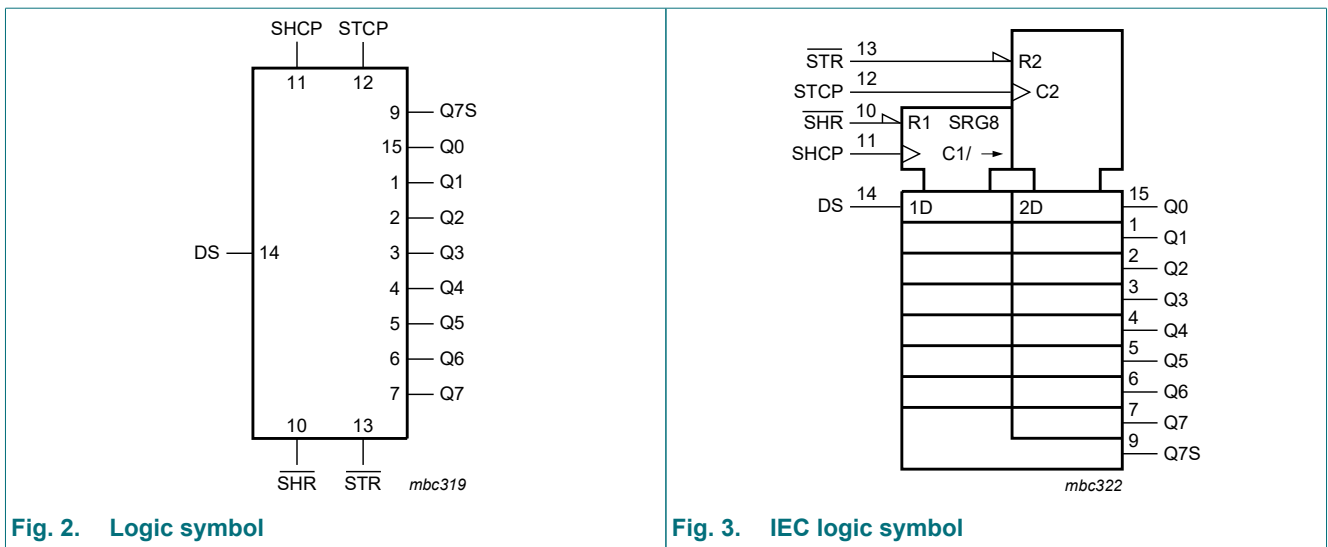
SHCP STCP
11 12
9 Q7S
15 Q0
1 Q1
2 Q2
DS 14
3 Q3
4 Q4
5 Q5
6 Q6
7 Q7
10 13
$\overline{SHR}$ $\overline{STR}$
mbc319

Fig. 2. Logic symbol

$\overline{STR}$ 13
R2
STCP 12
C2
$\overline{SHR}$ 10
R1 SRG8
SHCP 11
C1/ →
DS 14
1D
2D
15 Q0
1 Q1
2 Q2
3 Q3
4 Q4
5 Q5
6 Q6
7 Q7
9 Q7S
mbc322

Fig. 3. IEC logic symbol